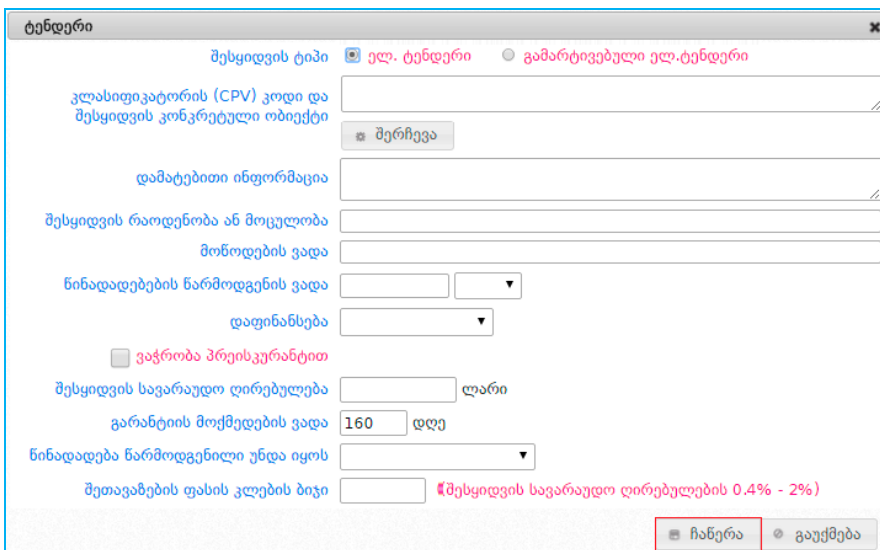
ტენდერი

შესყიდვის ტიპი ელ. ტენდერი გამარტივებული ელ.ტენდერი

კლასიფიკატორის (CPV) კოდი და შესყიდვის კონკრეტული ობიექტი

შერჩევა

დამატებითი ინფორმაცია

შესყიდვის რაოდენობა ან მოცულობა

მოწოდების ვადა

წინადადებების წარმოდგენის ვადა

დაფინანსება

ვაჭრობა პრეისკურანტით

შესყიდვის სავარაუდო ღირებულება ლარი

გარანტიის მოქმედების ვადა 160 დღე

წინადადება წარმოდგენილი უნდა იყოს

შეთავაზების ფასის კლების ბიჯი (შესყიდვის სავარაუდო ღირებულების 0.4% - 2%)

ჩაწერა გაუქმება